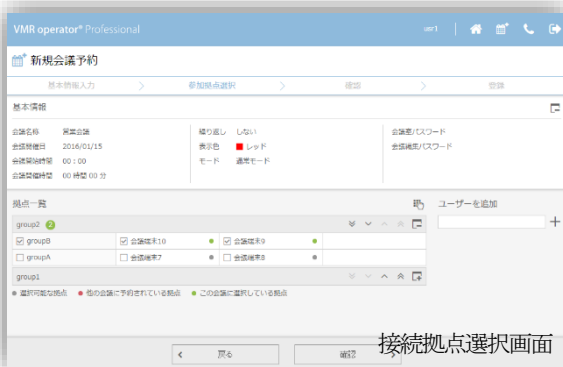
VMR operator® Professional

usr1

新規会議予約

基本情報入力 参加拠点選択 確認 登録

基本情報

会議名称 営業会議
会議開催日 2016/01/15
会議開始時間 00：00
会議開催時間 00 時間 00 分

繰り返し しない
表示色 ■ レッド
モード 通常モード

会議室パスワード
会議議室パスワード

拠点一覧

ユーザーを追加

+

group2 2

| ☑ groupB | ☑ 会議端末10 | ☑ 会議端末9 |
|---|---|---|
| ☐ groupA | ☐ 会議端末7 | ☐ 会議端末8 |

group1

● 選択可能な拠点 ● 他の会議に予約されている拠点 ● この会議に選択している拠点

< 戻る

確認

接続拠点選択画面